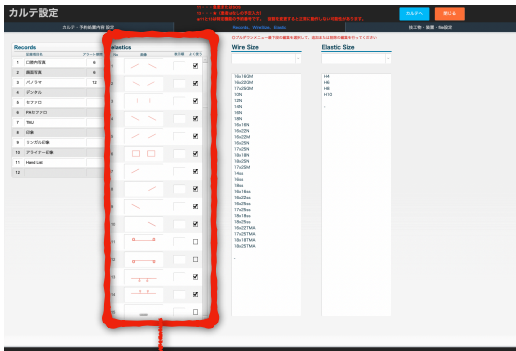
カルテ設定

カルテ・予約総合内容 設定

Records Wireties Elastic

技工物・装置・Rx設定

カルテへ

閉じる

Records

| | | | |
|---|---|---|---|
| 1 | 口腔内写真 | 6 | |
| 2 | 顔面写真 | 6 | |
| 3 | パノラマ | 12 | |
| 4 | デンタル | | |
| 5 | セファロ | | |
| 6 | PAセファロ | | |
| 7 | TMJ | | |
| 8 | 印象 | | |
| 9 | シンプル記録 | | |
| 10 | アライナー記録 | | |
| 11 | Hand List | | |
| 12 | | | |

Elastics

Wire Size

16x16SM
16x22SM
17x25SM
12N
13N
14N
16N
18N
16x16N
16x22N
16x25N
17x25N
18x18N
18x25N
17x25M
14ss
16ss
16x16ss
16x22ss
16x25ss
17x25ss
18x18ss
18x25ss
16x22TMA
16x25TMA
17x25TMA
18x18TMA
18x25TMA

Elastic Size

H4
H6
H8
H12